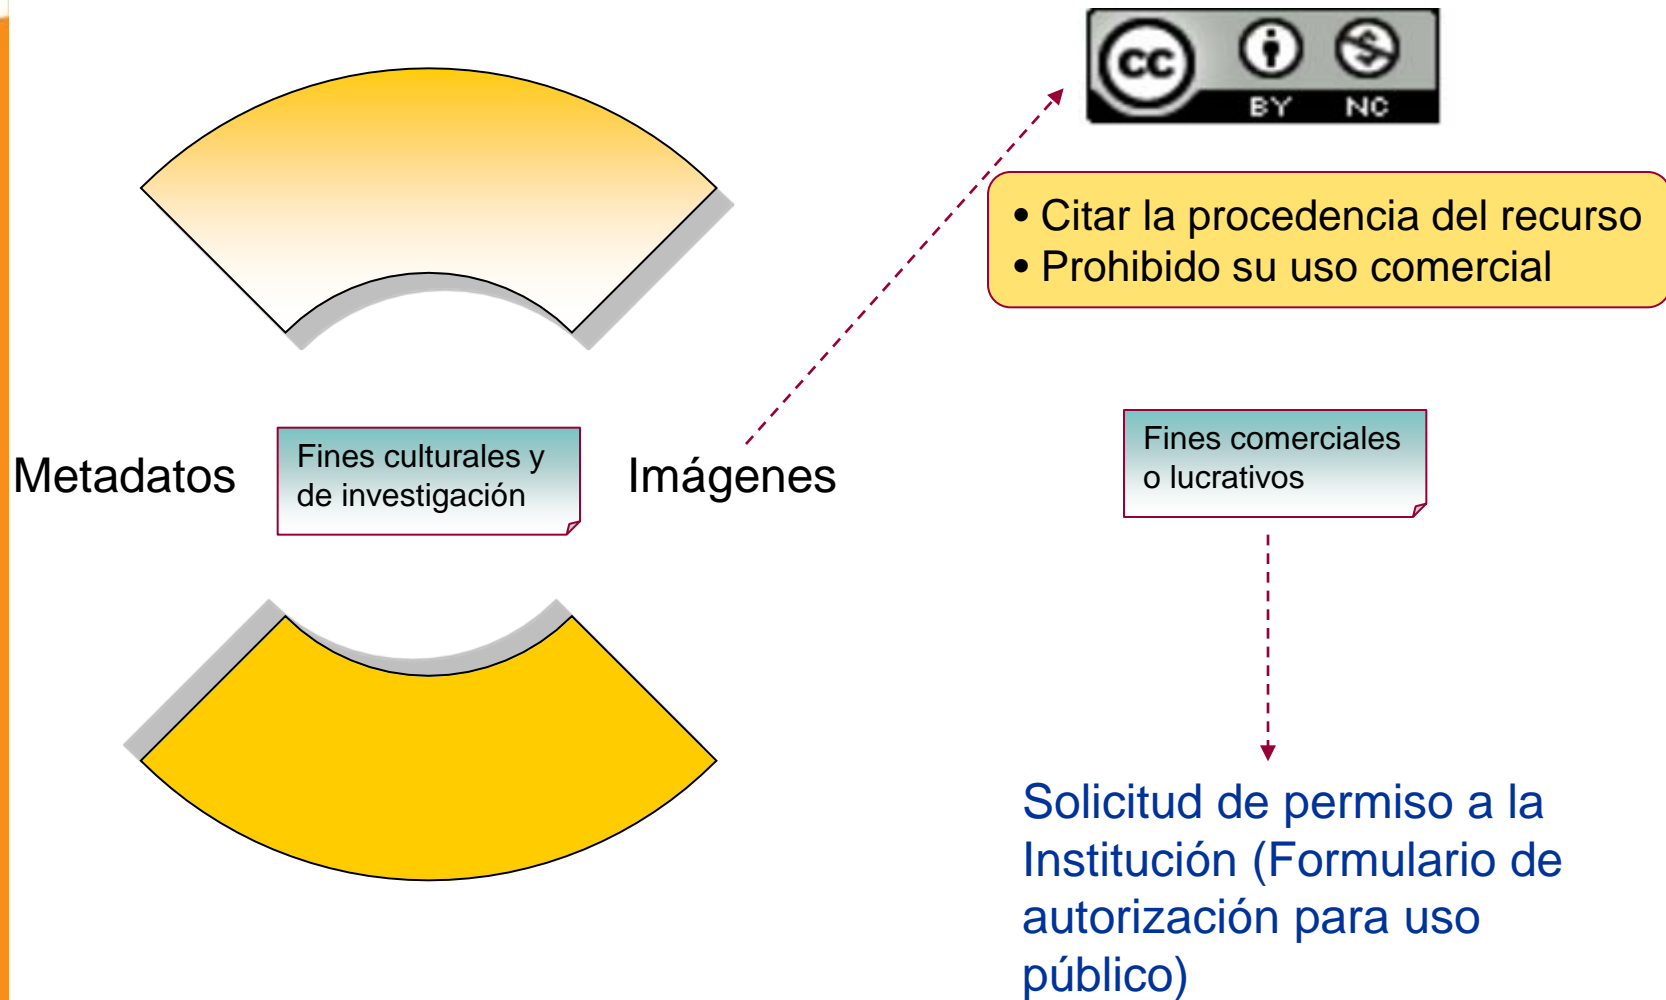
cc BY NC

• Citar la procedencia del recurso
• Prohibido su uso comercial

Metadatos

Fines culturales y de investigación

Imágenes

Fines comerciales o lucrativos

Solicitud de permiso a la Institución (Formulario de autorización para uso público)